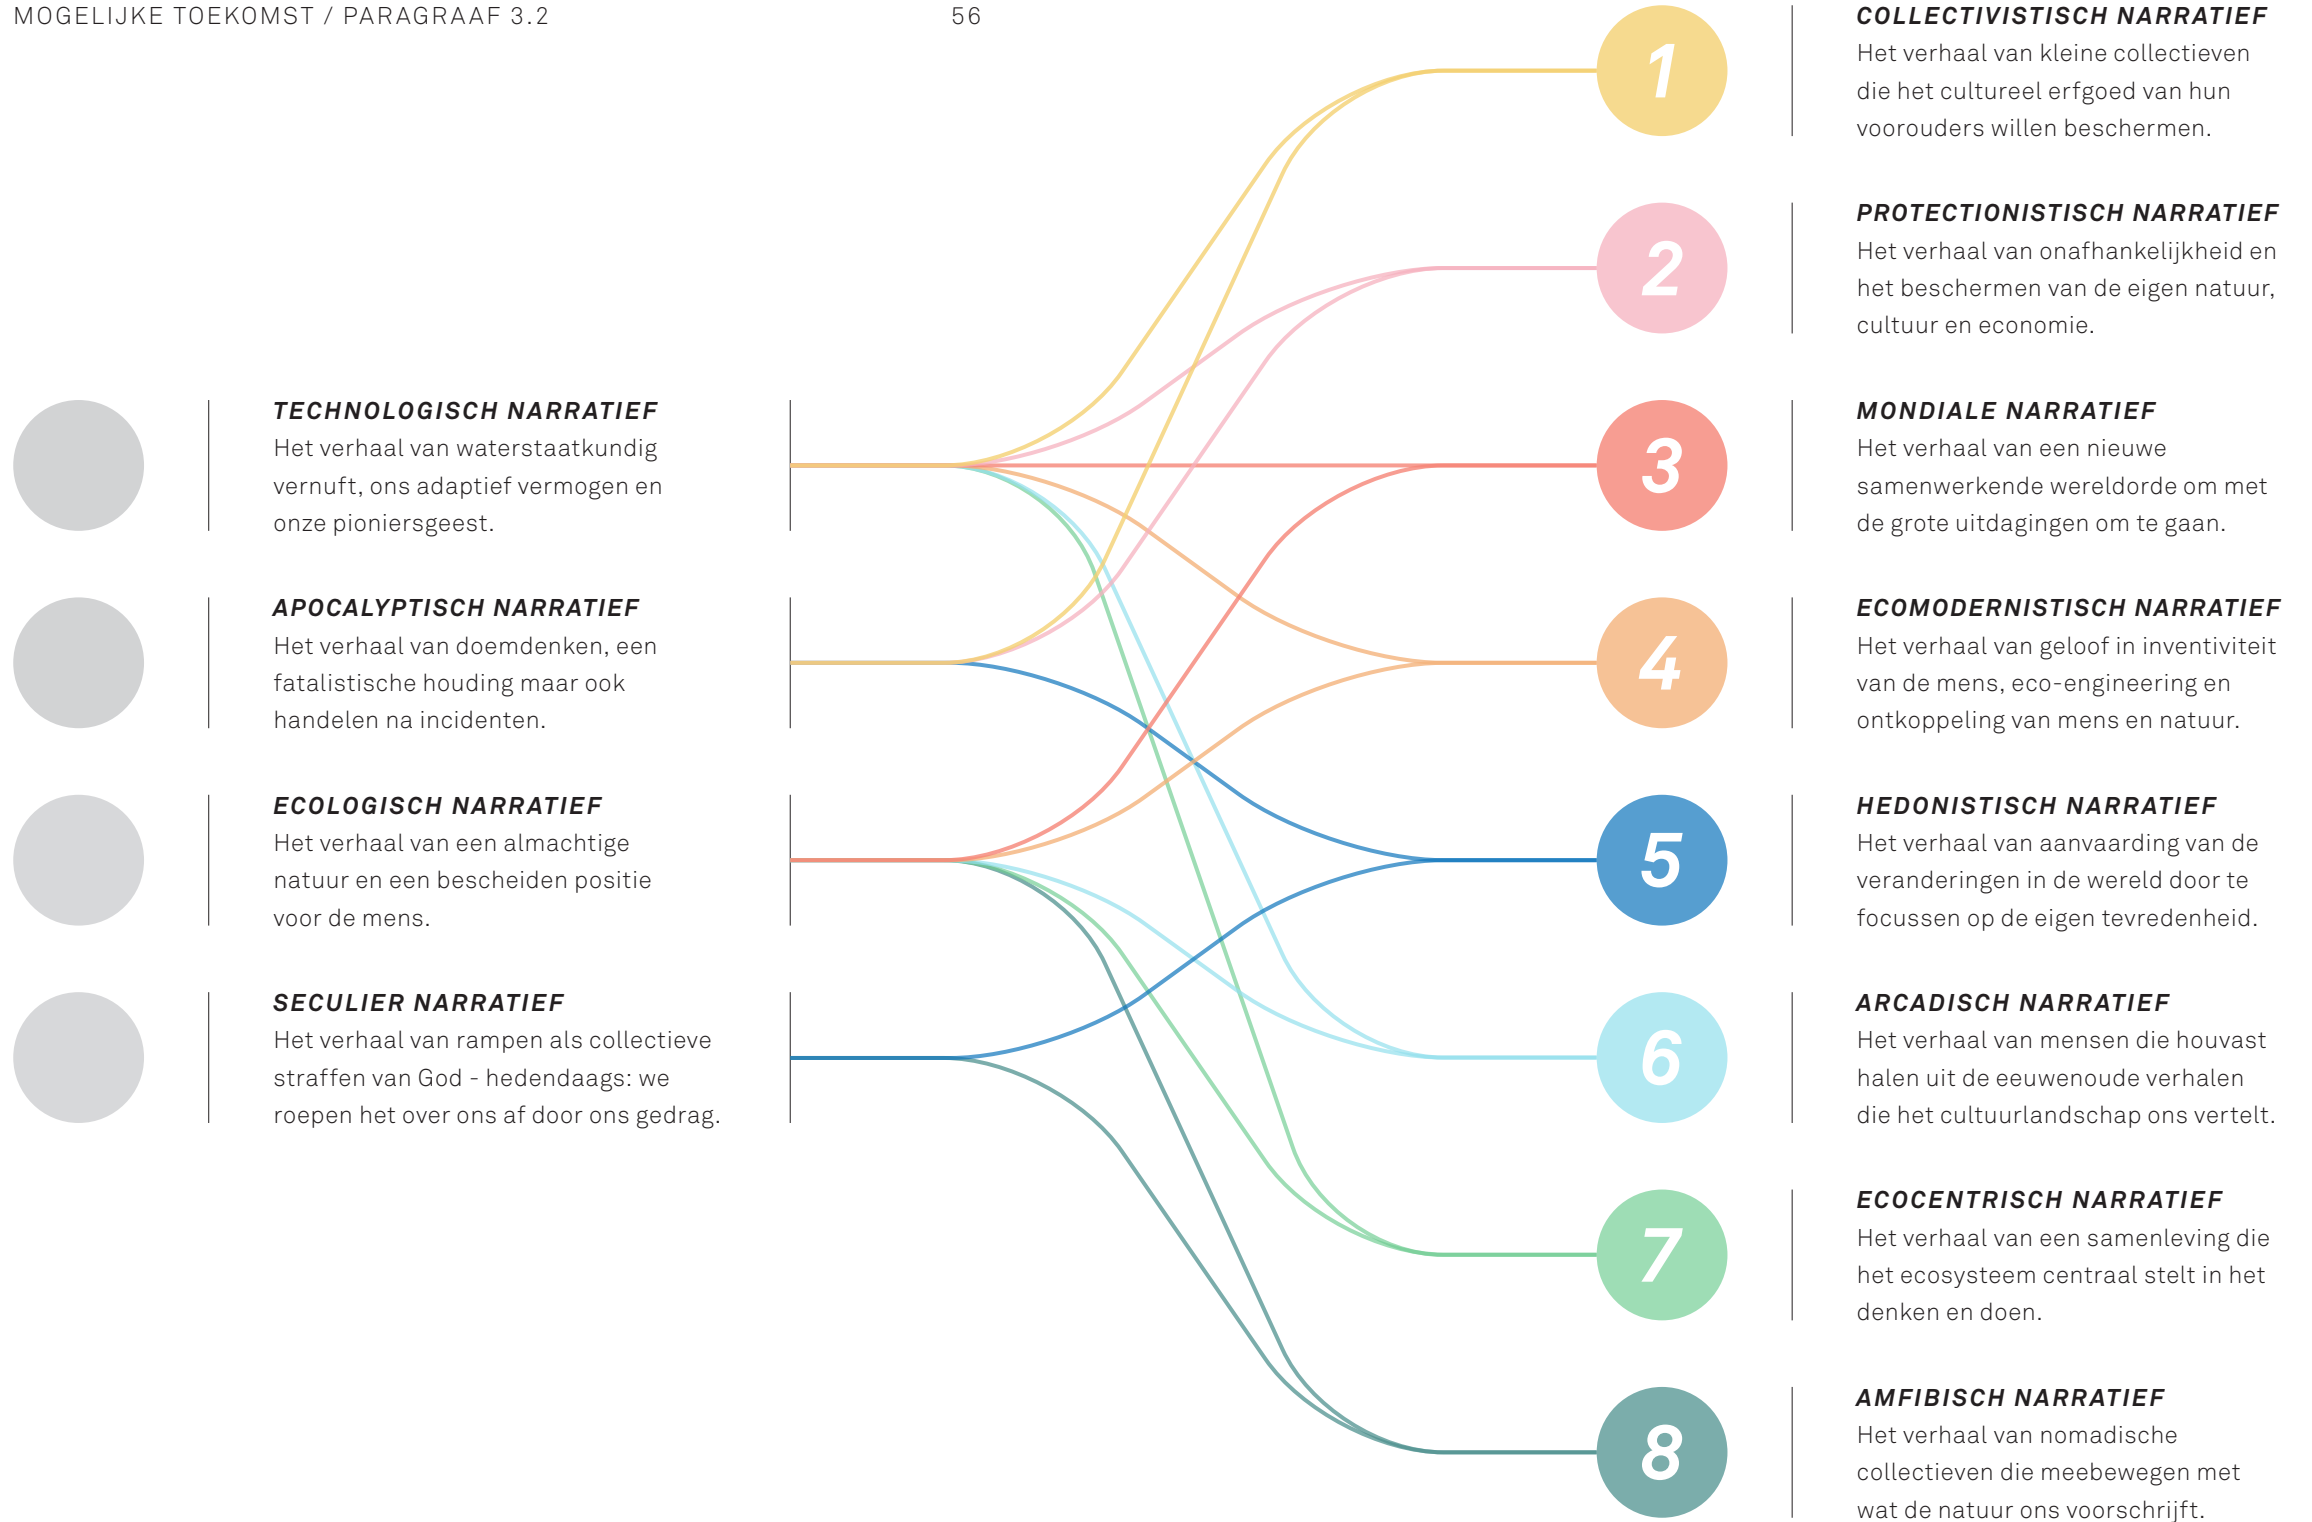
MOGELIJKE TOEKOMST / PARAGRAAF 3.2

56

TECHNOLOGISCH NARRATIEF
Het verhaal van waterstaatkundig vernuft, ons adaptief vermogen en onze pioniersgeest.

APOCALYPTISCH NARRATIEF
Het verhaal van doemdenken, een fatalistische houding maar ook handelen na incidenten.

ECOLOGISCH NARRATIEF
Het verhaal van een almachtige natuur en een bescheiden positie voor de mens.

SECULIER NARRATIEF
Het verhaal van rampen als collectieve straffen van God - hedendaags: we roepen het over ons af door ons gedrag.

1

COLLECTIVISTISCH NARRATIEF
Het verhaal van kleine collectieven die het cultureel erfgoed van hun voorouders willen beschermen.

2

PROTECTIONISTISCH NARRATIEF
Het verhaal van onafhankelijkheid en het beschermen van de eigen natuur, cultuur en economie.

3

MONDIALE NARRATIEF
Het verhaal van een nieuwe samenwerkende wereldorde om met de grote uitdagingen om te gaan.

4

ECOMODERNISTISCH NARRATIEF
Het verhaal van geloof in inventiviteit van de mens, eco-engineering en ontkoppeling van mens en natuur.

5

HEDONISTISCH NARRATIEF
Het verhaal van aanvaarding van de veranderingen in de wereld door te focussen op de eigen tevredenheid.

6

ARCADISCH NARRATIEF
Het verhaal van mensen die houvast halen uit de eeuwenoude verhalen die het cultuurlandschap ons vertelt.

7

ECOCENTRISCH NARRATIEF
Het verhaal van een samenleving die het ecosysteem centraal stelt in het denken en doen.

8

AMFIBISCH NARRATIEF
Het verhaal van nomadische collectieven die meebewegen met wat de natuur ons voorschrijft.